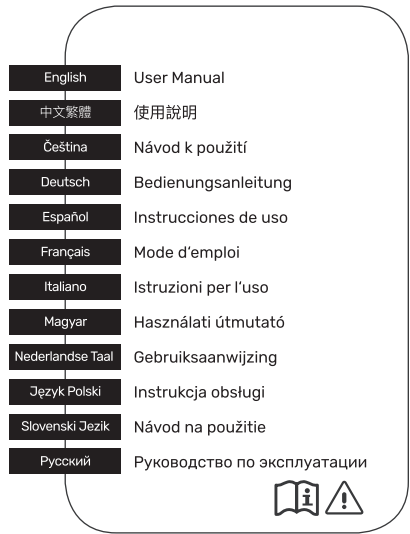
English User Manual
中文繁體 使用說明
Čeština Návod k použití
Deutsch Bedienungsanleitung
Español Instrucciones de uso
Français Mode d'emploi
Italiano Istruzioni per l'uso
Magyar Használati útmutató
Nederlandse Taal Gebruiksaanwijzing
Język Polski Instrukcja obsługi
Slovenski Jezik Návod na použitie
Русский Руководство по эксплуатации